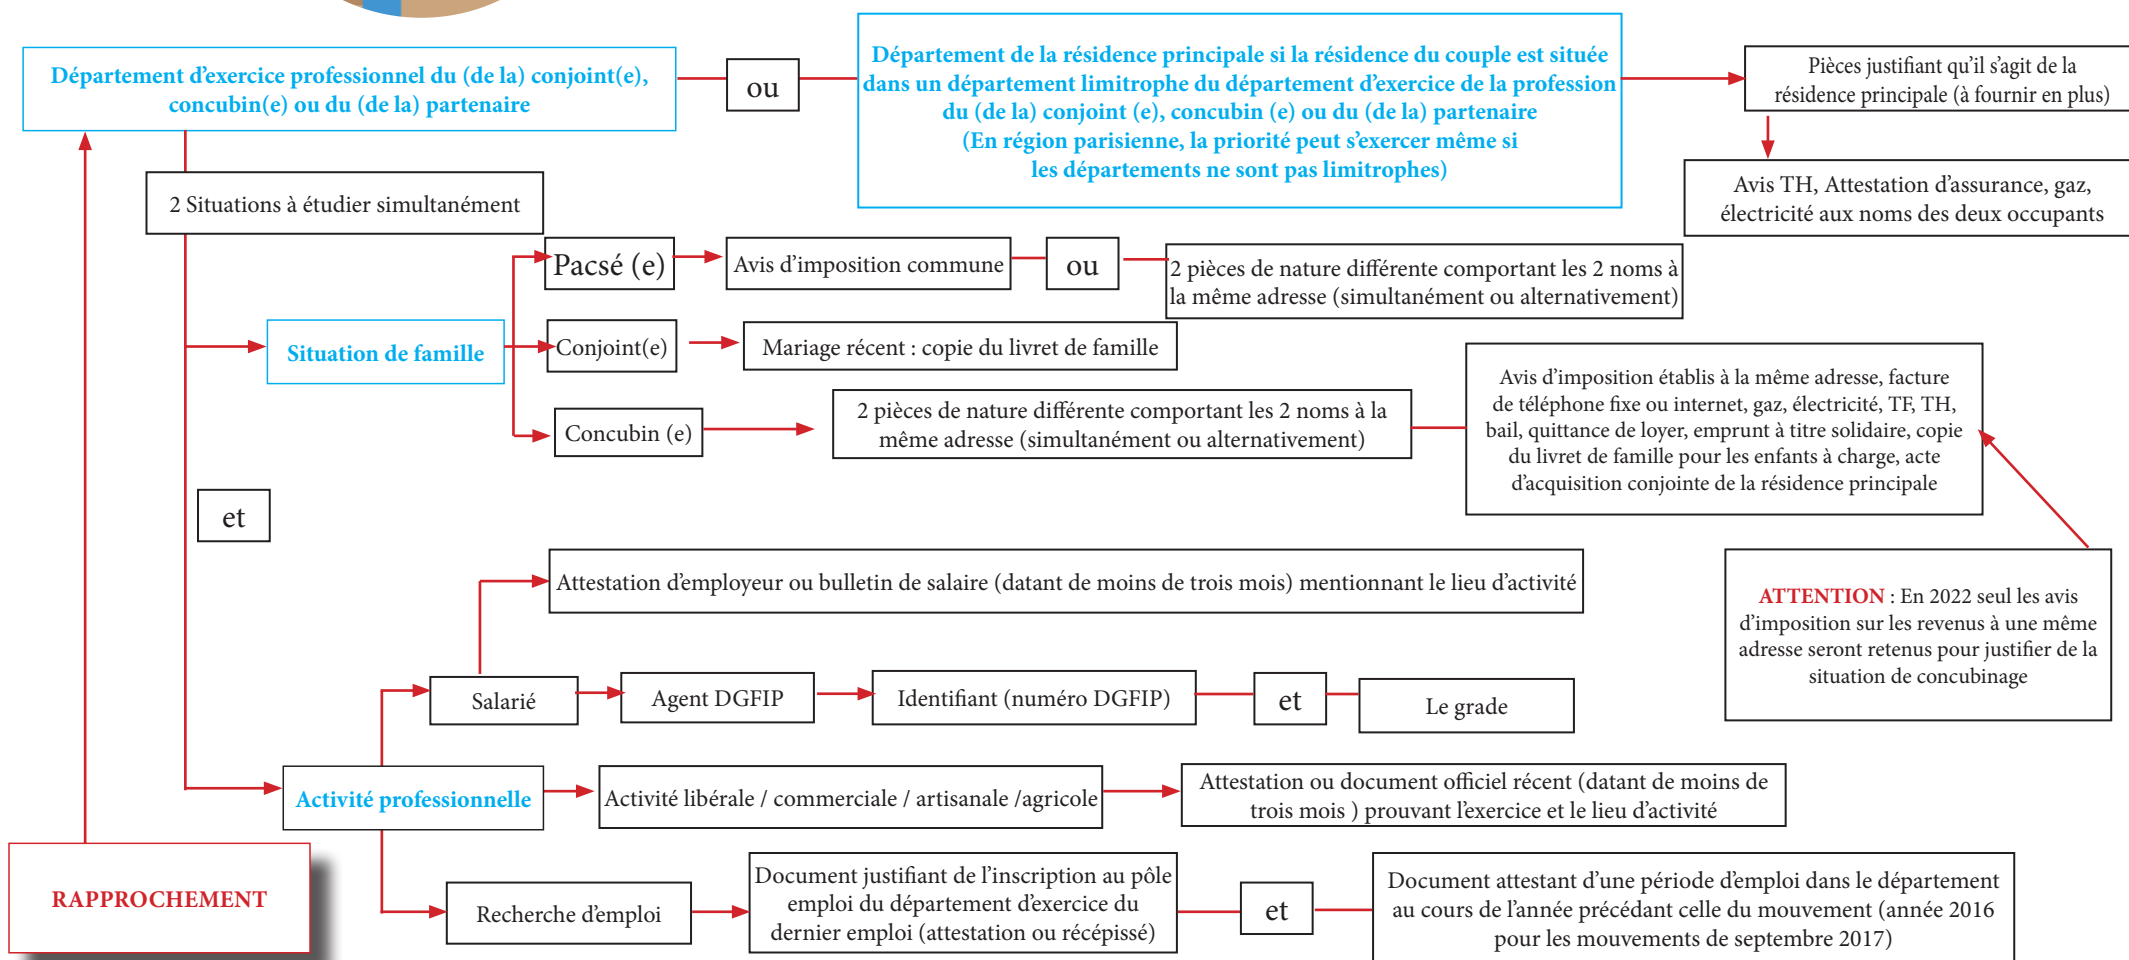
Département d'exercice professionnel du (de la) conjoint(e), concubin(e) ou du (de la) partenaire

ou

Département de la résidence principale si la résidence du couple est située dans un département limitrophe du département d'exercice de la profession du (de la) conjoint (e), concubin (e) ou du (de la) partenaire (En région parisienne, la priorité peut s'exercer même si les départements ne sont pas limitrophes)

Pièces justifiant qu'il s'agit de la résidence principale (à fournir en plus)

Avis TH, Attestation d'assurance, gaz, électricité aux noms des deux occupants

2 Situations à étudier simultanément

Pacsé (e)

Avis d'imposition commune

ou

2 pièces de nature différente comportant les 2 noms à la même adresse (simultanément ou alternativement)

Situation de famille

Conjoint(e)

Mariage récent : copie du livret de famille

Avis d'imposition établis à la même adresse, facture de téléphone fixe ou internet, gaz, électricité, TF, TH, bail, quittance de loyer, emprunt à titre solidaire, copie du livret de famille pour les enfants à charge, acte d'acquisition conjointe de la résidence principale

Concubin (e)

2 pièces de nature différente comportant les 2 noms à la même adresse (simultanément ou alternativement)

et

Attestation d'employeur ou bulletin de salaire (datant de moins de trois mois) mentionnant le lieu d'activité

ATTENTION : En 2022 seul les avis d'imposition sur les revenus à une même adresse seront retenus pour justifier de la situation de concubinage

Salarié

Agent DGFIP

Identifiant (numéro DGFIP)

et

Le grade

Activité professionnelle

Activité libérale / commerciale / artisanale /agricole

Attestation ou document officiel récent (datant de moins de trois mois ) prouvant l'exercice et le lieu d'activité

RAPPROCHEMENT

Recherche d'emploi

Document justifiant de l'inscription au pôle emploi du département d'exercice du dernier emploi (attestation ou récépissé)

et

Document attestant d'une période d'emploi dans le département au cours de l'année précédant celle du mouvement (année 2016 pour les mouvements de septembre 2017)